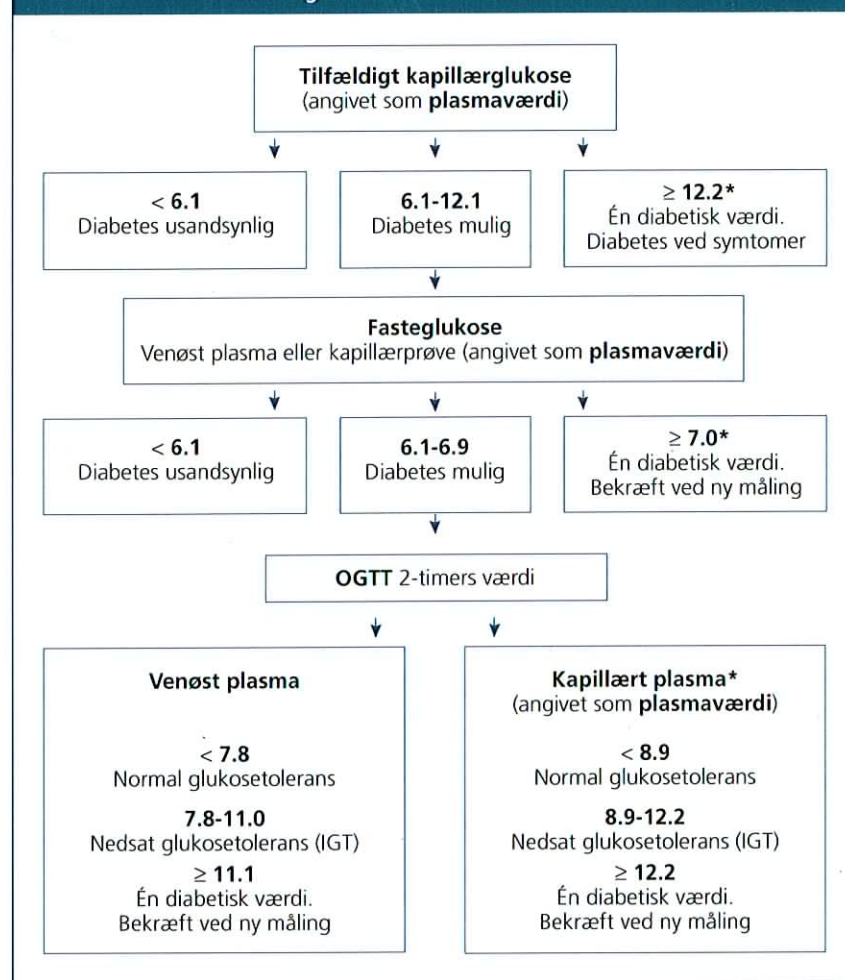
**Tilfældigt kapillærglukose**
(angivet som **plasmaværdi**)

**< 6.1**
Diabetes usandsynlig

**6.1-12.1**
Diabetes mulig

**≥ 12.2***
Én diabetisk værdi.
Diabetes ved symtomer

**Fasteglukose**
Venøst plasma eller kapillærprøve (angivet som **plasmaværdi**)

**< 6.1**
Diabetes usandsynlig

**6.1-6.9**
Diabetes mulig

**≥ 7.0***
Én diabetisk værdi.
Bekræft ved ny måling

**OGTT** 2-timers værdi

**Venøst plasma**

**< 7.8**
Normal glukosetolerans

**7.8-11.0**
Nedsat glukosetolerans (IGT)

**≥ 11.1**
Én diabetisk værdi.
Bekræft ved ny måling

**Kapillært plasma***
(angivet som **plasmaværdi**)

**< 8.9**
Normal glukosetolerans

**8.9-12.2**
Nedsat glukosetolerans (IGT)

**≥ 12.2**
Én diabetisk værdi.
Bekræft ved ny måling